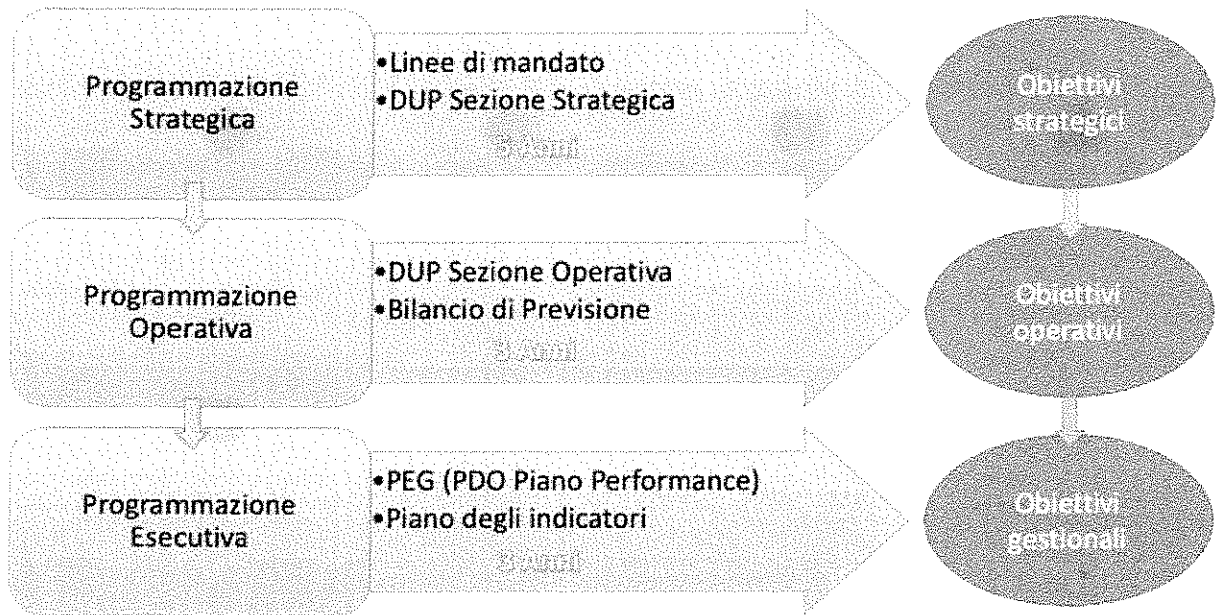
Programmazione Strategica

•Linee di mandato
•DUP Sezione Strategica

5 Anni

Obiettivi strategici

Programmazione Operativa

•DUP Sezione Operativa
•Bilancio di Previsione

3 Anni

Obiettivi operativi

Programmazione Esecutiva

•PEG (PDO Piano Performance)
•Piano degli indicatori

3 Anni

Obiettivi gestionali